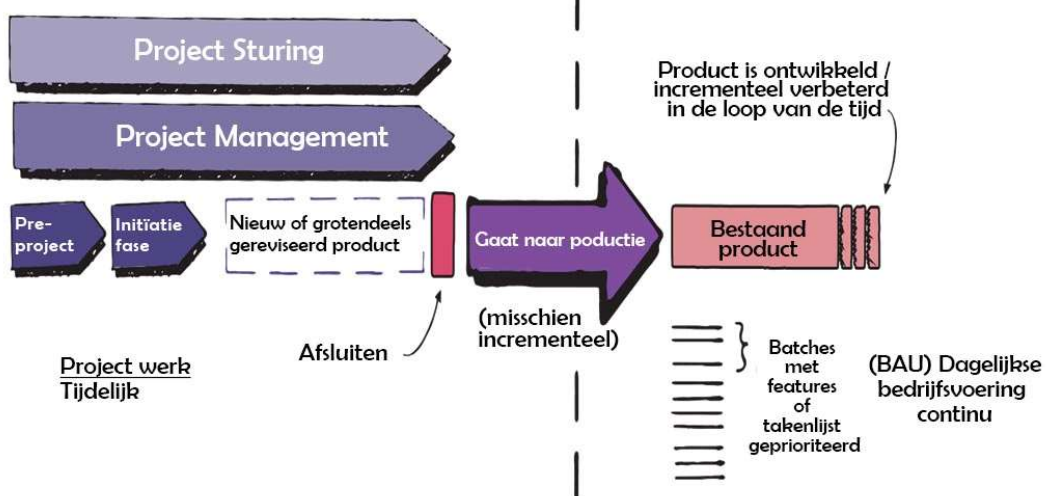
Project Sturing

Project Management

Pre-project

Initiatie fase

Nieuw of grotendeels gereviseerd product

Gaat naar poductie

(misschien incrementeel)

Afsluiten

Project werk
Tijdelijk

Product is ontwikkeld / incrementeel verbeterd in de loop van de tijd

Bestaand product

Batches met features of takenlijst geprioriteerd

(BAU) Dagelijkse bedrijfsvoering continu